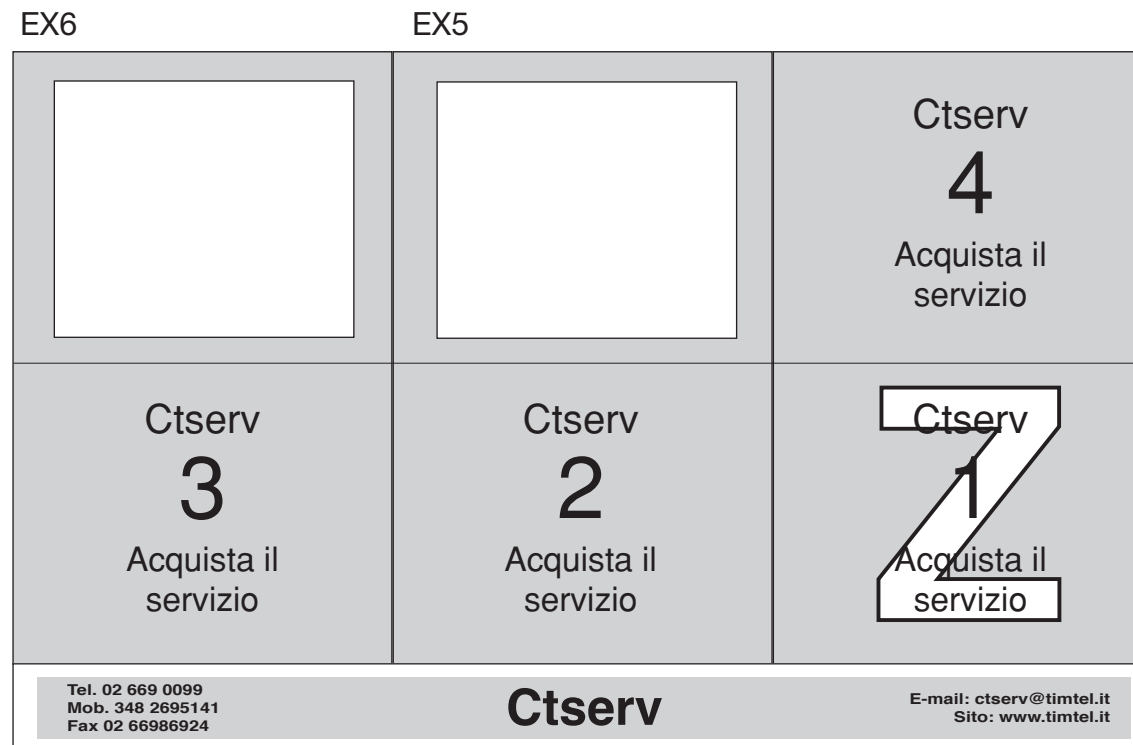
EX6

EX5

Ctserv
4
Acquista il servizio

Ctserv
3
Acquista il servizio

Ctserv
2
Acquista il servizio

Ctserv
1
Acquista il servizio

Tel. 02 669 0099
Mob. 348 2695141
Fax 02 66986924

Ctserv

E-mail: ctserv@timtel.it
Sito: www.timtel.it